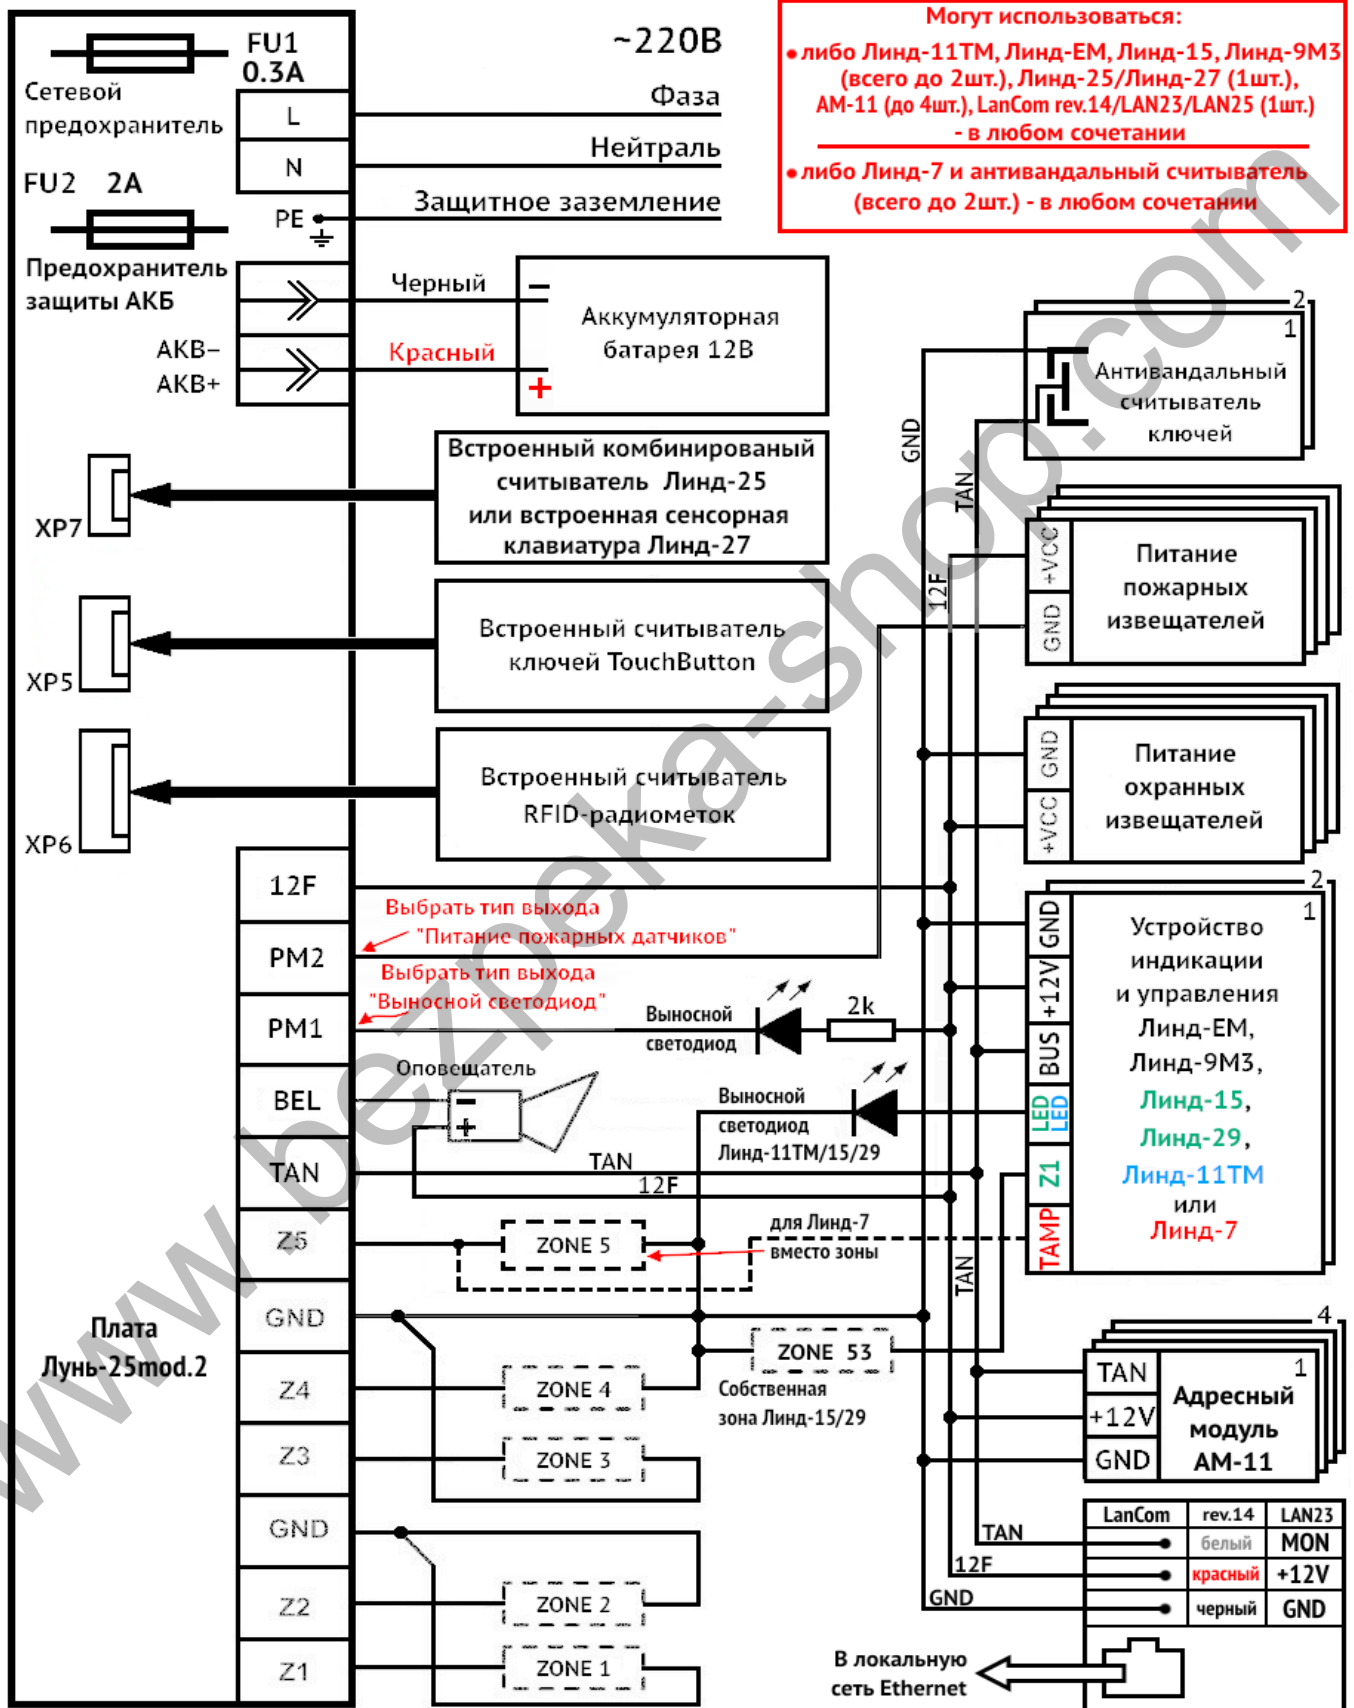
FU1
0.3A
Сетевой предохранитель
~220В
Фаза
Нейтраль
Защитное заземление
L
N
PE
FU2 2A
Предохранитель защиты АКБ
АКБ–
АКБ+
Черный
Красный
Аккумуляторная батарея 12В

Могут использоваться:
• либо Линд-11ТМ, Линд-ЕМ, Линд-15, Линд-9М3 (всего до 2шт.), Линд-25/Линд-27 (1шт.), АМ-11 (до 4шт.), LanCom rev.14/LAN23/LAN25 (1шт.) - в любом сочетании
• либо Линд-7 и антивандальный считыватель (всего до 2шт.) - в любом сочетании

Антивандальный считыватель ключей
2
1
GND
TAN
12F
XP7
Встроенный комбинированый считыватель Линд-25 или встроенная сенсорная клавиатура Линд-27
XP5
Встроенный считыватель ключей TouchButton
XP6
Встроенный считыватель RFID-радиометок
+VCC
GND
Питание пожарных извещателей
GND
+VCC
Питание охранных извещателей
12F
PM2
PM1
BEL
TAN
Z5
GND
Z4
Z3
GND
Z2
Z1
Выбрать тип выхода "Питание пожарных датчиков"
Выбрать тип выхода "Выносной светодиод"
Выносной светодиод
2k
Оповещатель
Выносной светодиод Линд-11ТМ/15/29
TAN
12F
ZONE 5
для Линд-7 вместо зоны
ZONE 53
Собственная зона Линд-15/29
ZONE 4
ZONE 3
ZONE 2
ZONE 1
Плата Лунь-25mod.2
2
1
GND
+12V
BUS
LED
LED
Z1
TAMP
Устройство индикации и управления Линд-ЕМ, Линд-9М3, Линд-15, Линд-29, Линд-11ТМ или Линд-7
TAN
4
1
TAN
+12V
GND
Адресный модуль АМ-11

| LanCom | rev.14 | LAN23 |
|---|---|---|
| TAN | белый | MON |
| 12F | красный | +12V |
| GND | черный | GND |

В локальную сеть Ethernet
www.bezpeka-shop.com